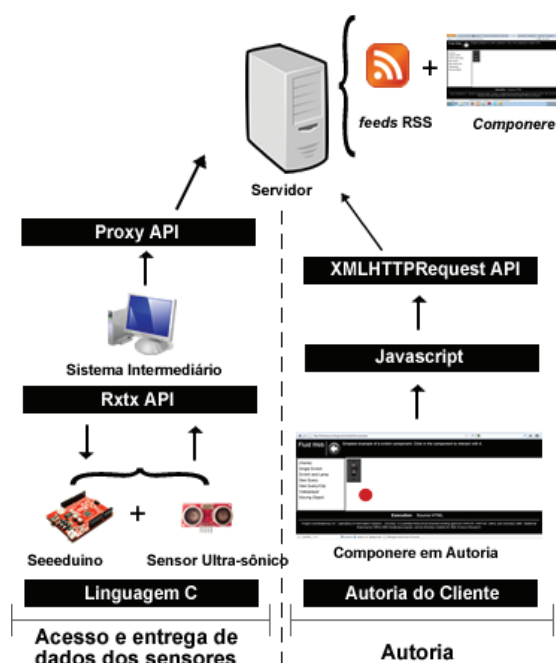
Servidor

feeds RSS

+

Componere

Proxy API

Sistema Intermediário

Rxtx API

+

Seeeduino

Sensor Ultra-sônico

Linguagem C

Acesso e entrega de dados dos sensores

XMLHTTPRequest API

Javascript

Fluid Web

Componere em Autoria

Autoria do Cliente

Autoria